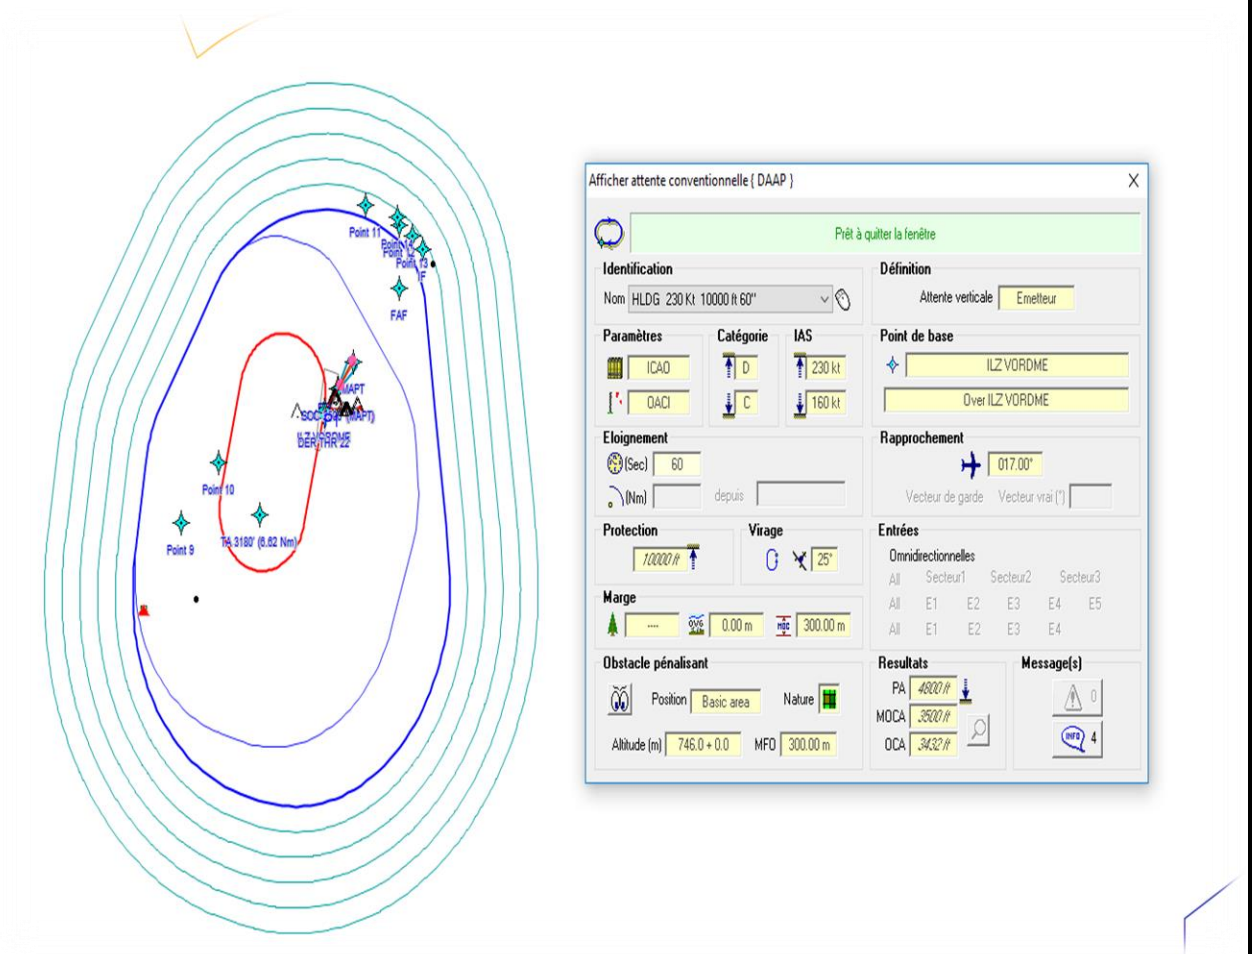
Point 11
Point 14
Point 12
Point 13
IF
FAF
MAPT
SOC
(MAPT)
ILZ VORDME
DER THR 22
Point 10
Point 9
TA 3180' (6.62 Nm)

Afficher attente conventionnelle { DAAP }
X

Prêt à quitter la fenêtre

Identification
Nom HLDG 230 Kt 10000 ft 60"

Définition
Attente verticale Emetteur

Paramètres
ICAO
OACI

Catégorie
D
C

IAS
230 kt
160 kt

Point de base
ILZ VORDME
Over ILZ VORDME

Eloignement
(Sec) 60
(Nm) depuis

Rapprochement
017.00°
Vecteur de garde Vecteur vrai (°)

Protection
10000 ft

Virage
25°

Entrées
Omnidirectionnelles
All Secteur1 Secteur2 Secteur3
All E1 E2 E3 E4 E5
All E1 E2 E3 E4

Marge
----
0.00 m
300.00 m

Obstacle pénalisant
Position Basic area
Nature
Altitude (m) 746.0 + 0.0
MFO 300.00 m

Resultats
PA 4800 ft
MOCA 3500 ft
OCA 3432 ft

Message(s)
0
4